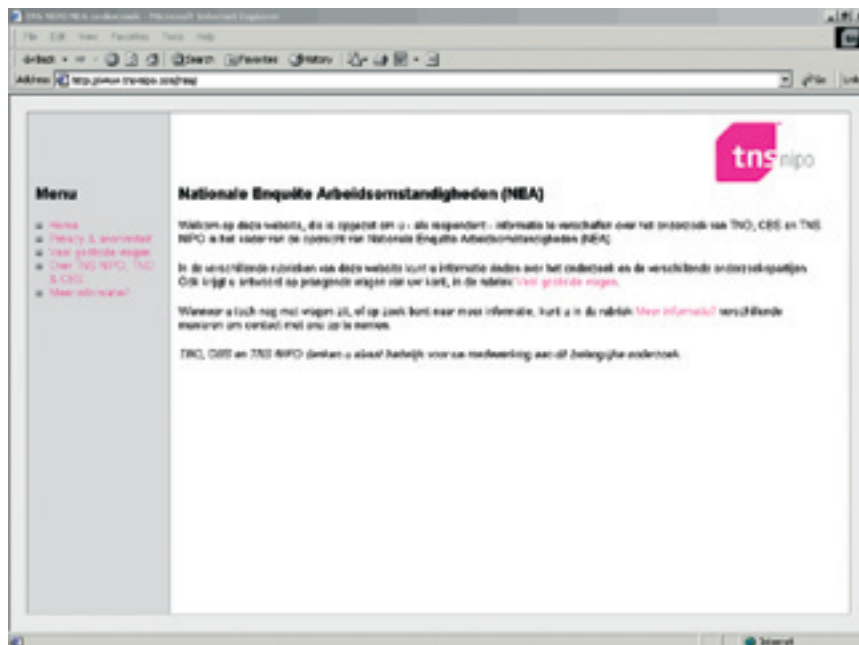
TNS NIPO NEA onderzoek - Microsoft Internet Explorer

File Edit View Favorites Tools Help

Back Search Favorites History

Address http://www.tns-nipo.com/nea/

Go Links

tns nipo

Menu

Home
Privacy & anonimiteit
Veel gestelde vragen
Over TNS NIPO, TNO & CBS
Meer informatie?

Nationale Enquête Arbeidsomstandigheden (NEA)

Welkom op deze website, die is opgezet om u - als respondent - informatie te verschaffen over het onderzoek van TNO, CBS en TNS NIPO in het kader van de opzicht van Nationale Enquête Arbeidsomstandigheden (NEA).

In de verschillende rubrieken van deze website kunt u informatie vinden over het onderzoek en de verschillende onderzoekspartijen. Ook krijgt u antwoord op prangende vragen van uw kant, in de rubriek Veel gestelde vragen.

Wanneer u toch nog met vragen zit, of op zoek bent naar meer informatie, kunt u in de rubriek Meer informatie? verschillende manieren om contact met ons op te nemen.

TNO, CBS en TNS NIPO danken u alvast hartelijk voor uw medewerking aan dit belangrijke onderzoek.

Internet